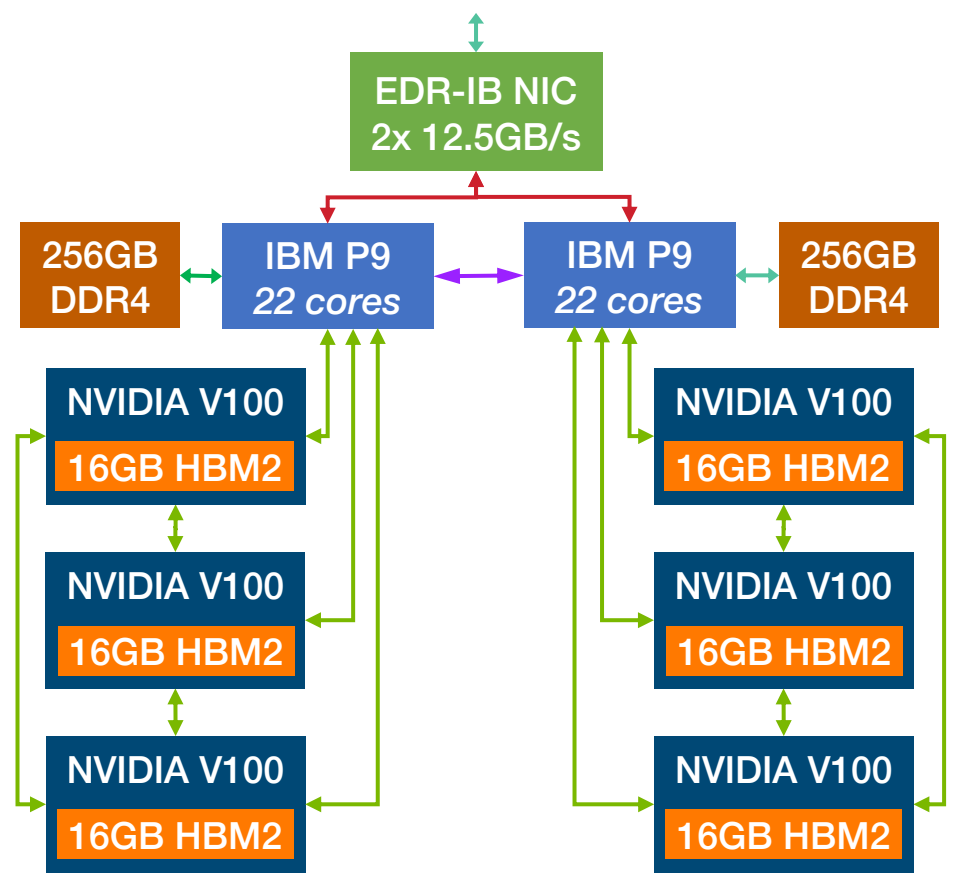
EDR-IB NIC
2x 12.5GB/s

256GB
DDR4

IBM P9
*22 cores*

IBM P9
*22 cores*

256GB
DDR4

NVIDIA V100
16GB HBM2

NVIDIA V100
16GB HBM2

NVIDIA V100
16GB HBM2

NVIDIA V100
16GB HBM2

NVIDIA V100
16GB HBM2

NVIDIA V100
16GB HBM2